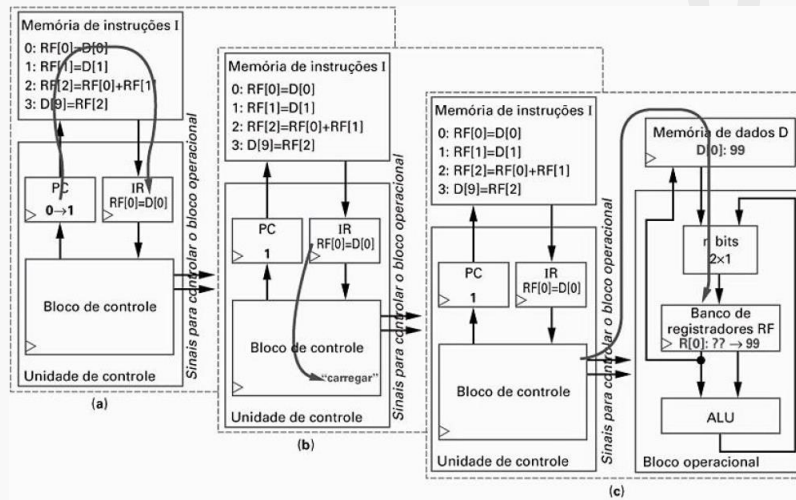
Memória de instruções I
0: RF[0]=D[0]
1: RF[1]=D[1]
2: RF[2]=RF[0]+RF[1]
3: D[9]=RF[2]

PC
0→1

IR
RF[0]=D[0]

Bloco de controle

Unidade de controle

Sinais para controlar o bloco operacional

(a)

Memória de instruções I
0: RF[0]=D[0]
1: RF[1]=D[1]
2: RF[2]=RF[0]+RF[1]
3: D[9]=RF[2]

PC
1

IR
RF[0]=D[0]

Bloco de controle

"carregar"

Unidade de controle

Sinais para controlar o bloco operacional

(b)

Memória de instruções I
0: RF[0]=D[0]
1: RF[1]=D[1]
2: RF[2]=RF[0]+RF[1]
3: D[9]=RF[2]

PC
1

IR
RF[0]=D[0]

Bloco de controle

Unidade de controle

Sinais para controlar o bloco operacional

Memória de dados D
D[0]: 99

n bits
2×1

Banco de registradores RF
R[0]: ?? → 99

ALU

Bloco operacional

(c)